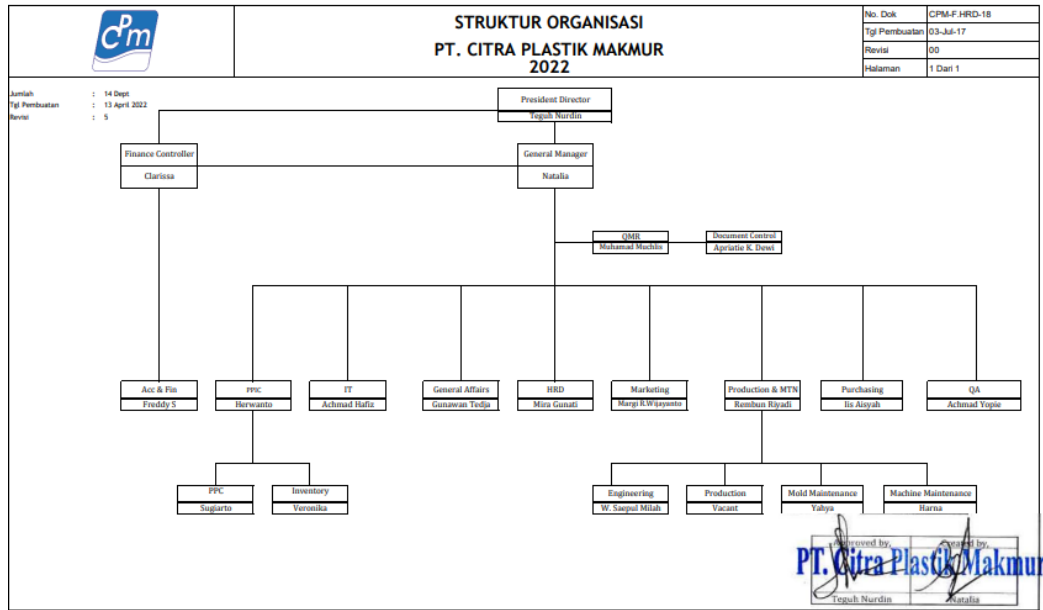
CPM

STRUKTUR ORGANISASI
PT. CITRA PLASTIK MAKMUR
2022

| No. Dok | CPM-F.HRD-18 |
|---|---|
| Tgl Pembuatan | 03-Jul-17 |
| Revisi | 00 |
| Halaman | 1 Dari 1 |

Jumlah : 14 Dept
Tgl Pembuatan : 13 April 2022
Revisi : 5

President Director
Teguh Nurdin

Finance Controller
Clarissa

General Manager
Natalia

QMR
Muhamad Muchlis

Document Control
Apriatie K. Dewi

Acc & Fin
Freddy S

PPIC
Herwanto

IT
Achmad Hafiz

General Affairs
Gunawan Tedja

HRD
Mira Gunati

Marketing
Margi R.Wijayanto

Production & MTN
Rembun Riyadi

Purchasing
Iis Aisyah

QA
Achmad Yopie

PPC
Sugiarto

Inventory
Veronika

Engineering
W. Saepul Milah

Production
Vacant

Mold Maintenance
Yahya

Machine Maintenance
Harna

Approved by,
Created by,
PT. Citra Plastik Makmur
Teguh Nurdin
Natalia